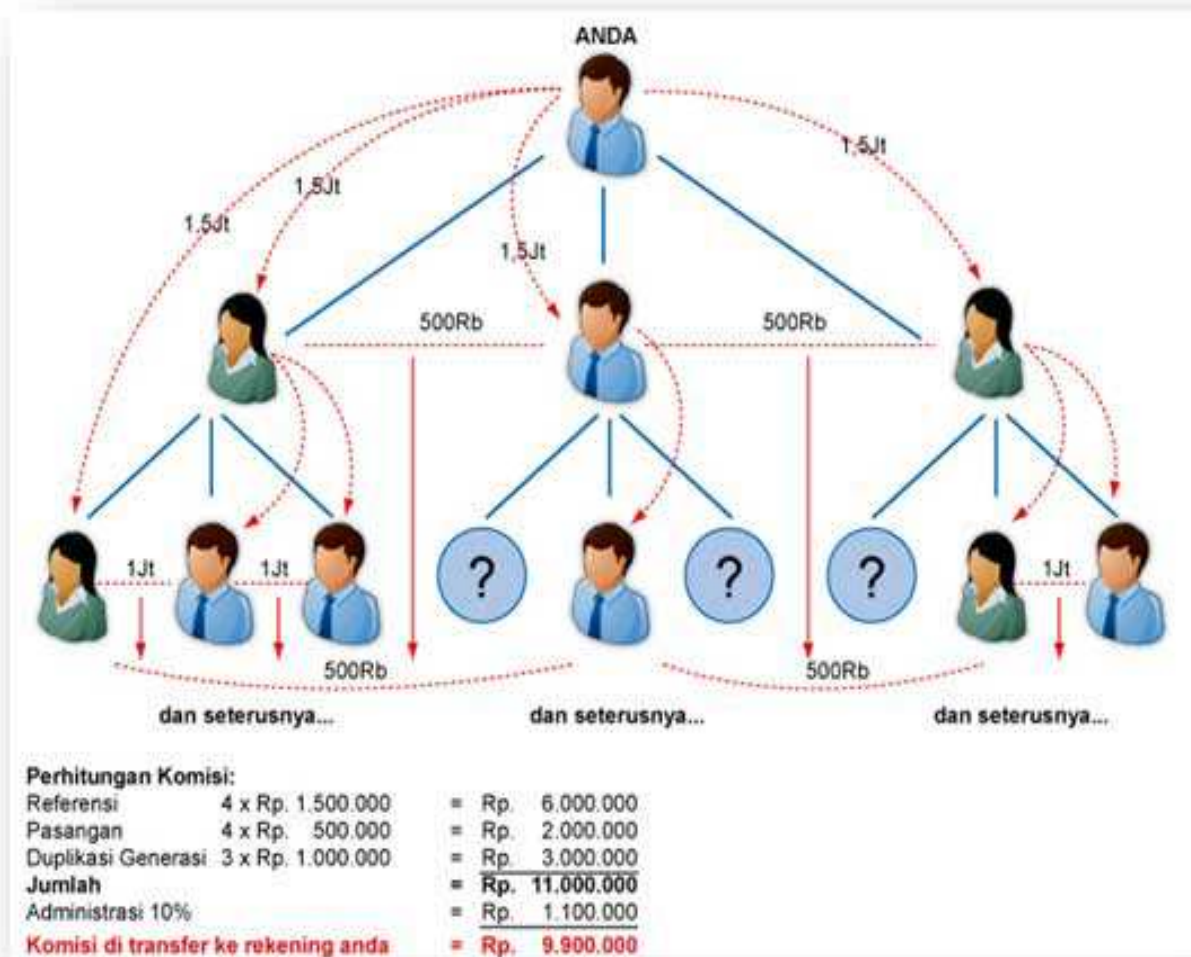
ANDA

1,5Jt

1,5Jt

1,5Jt

1,5Jt

500Rb

500Rb

?

?

?

1Jt

1Jt

1Jt

500Rb

500Rb

dan seterusnya...

dan seterusnya...

dan seterusnya...

**Perhitungan Komisi:**

| | | | |
|---|---|---|---|
| Referensi | 4 x Rp. 1.500.000 | = | Rp. 6.000.000 |
| Pasangan | 4 x Rp. 500.000 | = | Rp. 2.000.000 |
| Duplikasi Generasi | 3 x Rp. 1.000.000 | = | Rp. 3.000.000 |
| **Jumlah** | | = | **Rp. 11.000.000** |
| Administrasi 10% | | = | Rp. 1.100.000 |
| **Komisi di transfer ke rekening anda** | | = | **Rp. 9.900.000** |